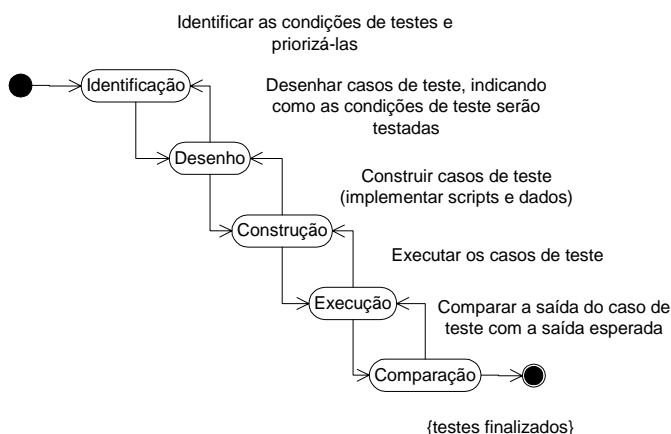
Identificar as condições de testes e priorizá-las

Identificação

Desenhar casos de teste, indicando como as condições de teste serão testadas

Desenho

Construir casos de teste (implementar scripts e dados)

Construção

Executar os casos de teste

Execução

Comparar a saída do caso de teste com a saída esperada

Comparação

{testes finalizados}